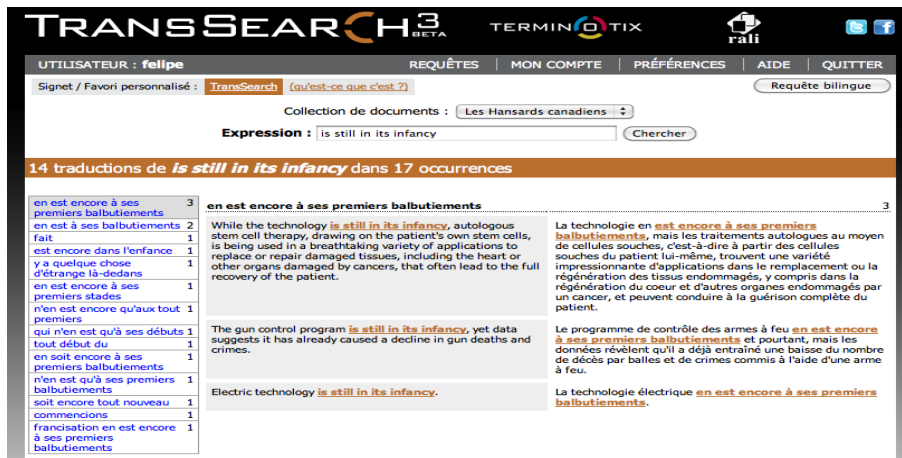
TRANSSEARCH 3 BETA TERMINOTIX rali

UTILISATEUR : felipe REQUÊTES MON COMPTE PRÉFÉRENCES AIDE QUITTER

Signet / Favori personnalisé : TransSearch (qu'est-ce que c'est ?) Requête bilingue

Collection de documents : Les Hansards canadiens

Expression : is still in its infancy Chercher

14 traductions de *is still in its infancy* dans 17 occurrences

| | |
|---|---|
| en est encore à ses premiers balbutiements | 3 |
| en est à ses balbutiements | 2 |
| fait | 1 |
| est encore dans l'enfance | 1 |
| y a quelque chose d'étrange là-dedans | 1 |
| en est encore à ses premiers stades | 1 |
| n'en est encore qu'aux tout premiers | 1 |
| qui n'en est qu'à ses débuts | 1 |
| tout début du | 1 |
| en soit encore à ses premiers balbutiements | 1 |
| n'en est qu'à ses premiers balbutiements | 1 |
| soit encore tout nouveau | 1 |
| commencions | 1 |
| francisation en est encore à ses premiers balbutiements | 1 |

en est encore à ses premiers balbutiements 3

While the technology is still in its infancy, autologous stem cell therapy, drawing on the patient's own stem cells, is being used in a breathtaking variety of applications to replace or repair damaged tissues, including the heart or other organs damaged by cancers, that often lead to the full recovery of the patient.

La technologie en est encore à ses premiers balbutiements, mais les traitements autologues au moyen de cellules souches, c'est-à-dire à partir des cellules souches du patient lui-même, trouvent une variété impressionnante d'applications dans le remplacement ou la régénération des tissus endommagés, y compris dans la régénération du coeur et d'autres organes endommagés par un cancer, et peuvent conduire à la guérison complète du patient.

The gun control program is still in its infancy, yet data suggests it has already caused a decline in gun deaths and crimes.

Le programme de contrôle des armes à feu en est encore à ses premiers balbutiements et pourtant, mais les données révèlent qu'il a déjà entraîné une baisse du nombre de décès par balles et de crimes commis à l'aide d'une arme à feu.

Electric technology is still in its infancy.

La technologie électrique en est encore à ses premiers balbutiements.